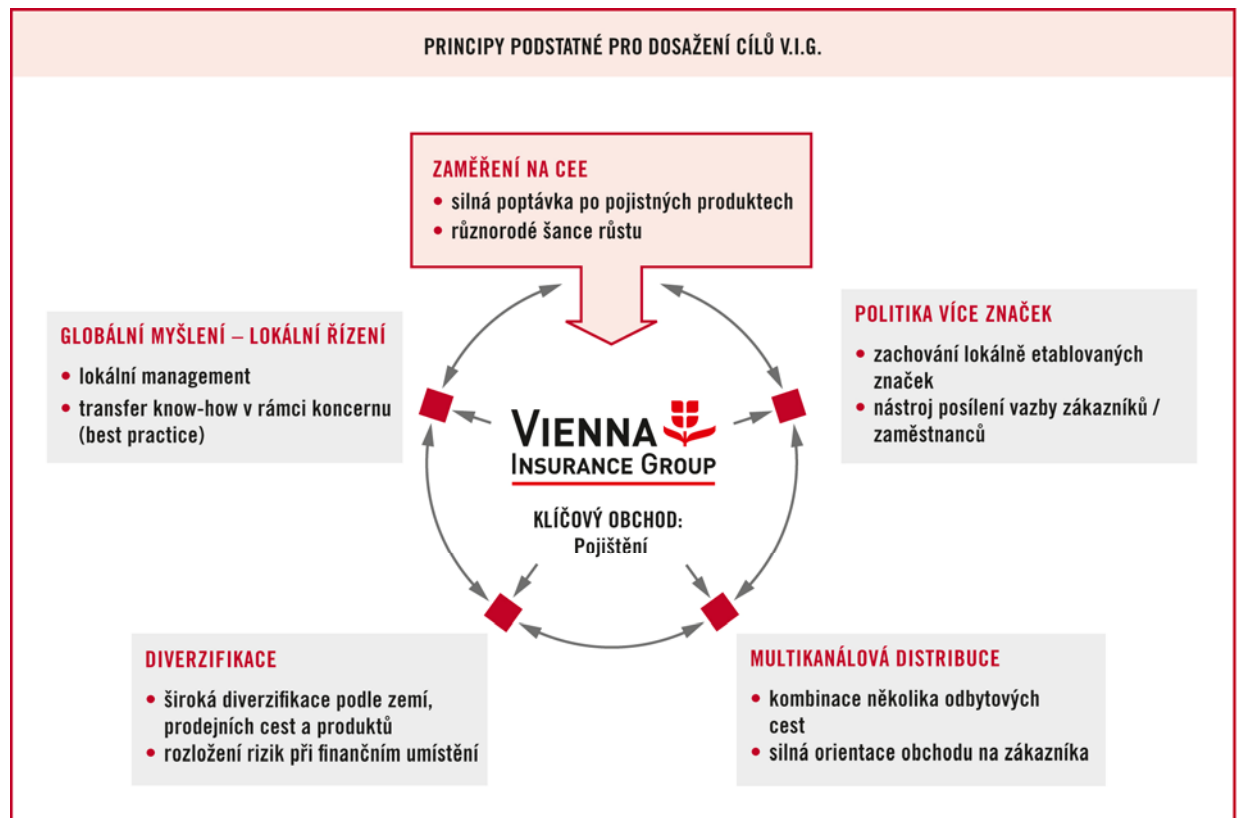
PRINCIPY PODSTATNÉ PRO DOSAŽENÍ CÍLŮ V.I.G.

ZAMĚŘENÍ NA CEE
• silná poptávka po pojistných produktech
• různorodé šance růstu

GLOBÁLNÍ MYŠLENÍ – LOKÁLNÍ ŘÍZENÍ
• lokální management
• transfer know-how v rámci koncernu (best practice)

POLITIKA VÍCE ZNAČEK
• zachování lokálně etablovaných značek
• nástroj posílení vazby zákazníků / zaměstnanců

VIENNA INSURANCE GROUP

KLÍČOVÝ OBCHOD:
Pojištění

DIVERZIFIKACE
• široká diverzifikace podle zemí, prodejních cest a produktů
• rozložení rizik při finančním umístění

MULTIKANÁLOVÁ DISTRIBUCE
• kombinace několika odbytových cest
• silná orientace obchodu na zákazníka